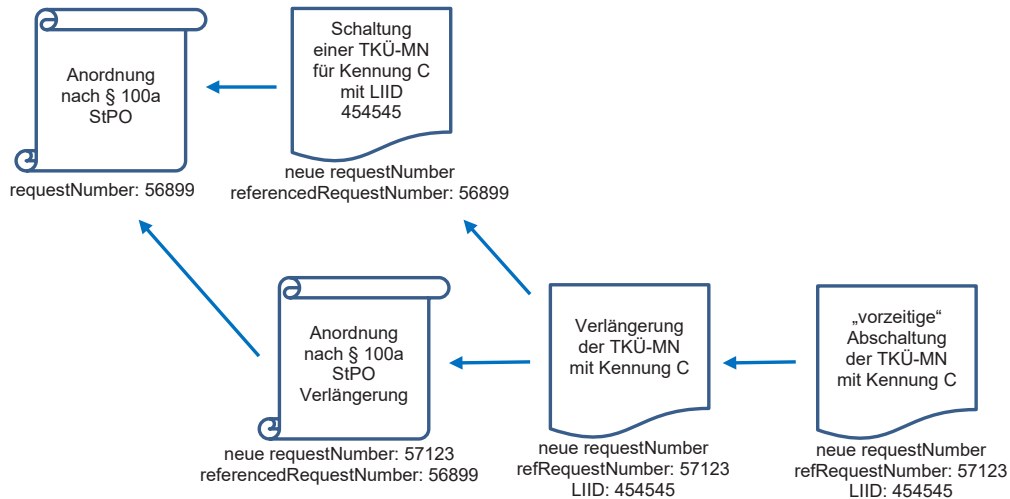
Anordnung nach § 100a StPO

requestNumber: 56899

Schaltung einer TKÜ-MN für Kennung C mit LIID 454545

neue requestNumber
referencedRequestNumber: 56899

Anordnung nach § 100a StPO Verlängerung

neue requestNumber: 57123
referencedRequestNumber: 56899

Verlängerung der TKÜ-MN mit Kennung C

neue requestNumber
refRequestNumber: 57123
LIID: 454545

„vorzeitige“ Abschaltung der TKÜ-MN mit Kennung C

neue requestNumber
refRequestNumber: 57123
LIID: 454545